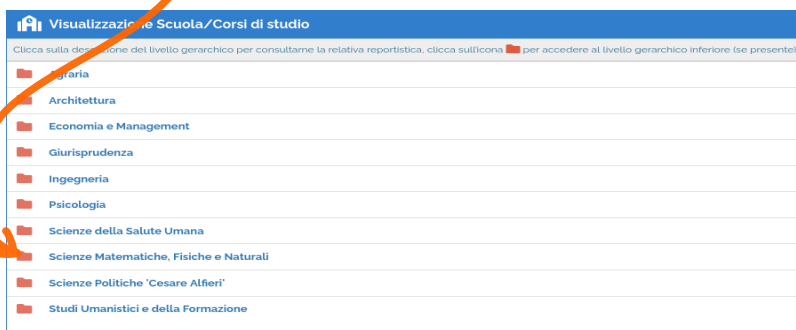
Visualizzazi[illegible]e Scuola/Corsi di studio

Clicca sulla desc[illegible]ne del livello gerarchico per consultarne la relativa reportistica, clicca sull'icona per accedere al livello gerarchico inferiore (se presente)

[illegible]graria
Architettura
Economia e Management
Giurisprudenza
Ingegneria
Psicologia
Scienze della Salute Umana
Scienze Matematiche, Fisiche e Naturali
Scienze Politiche 'Cesare Alfieri'
Studi Umanistici e della Formazione